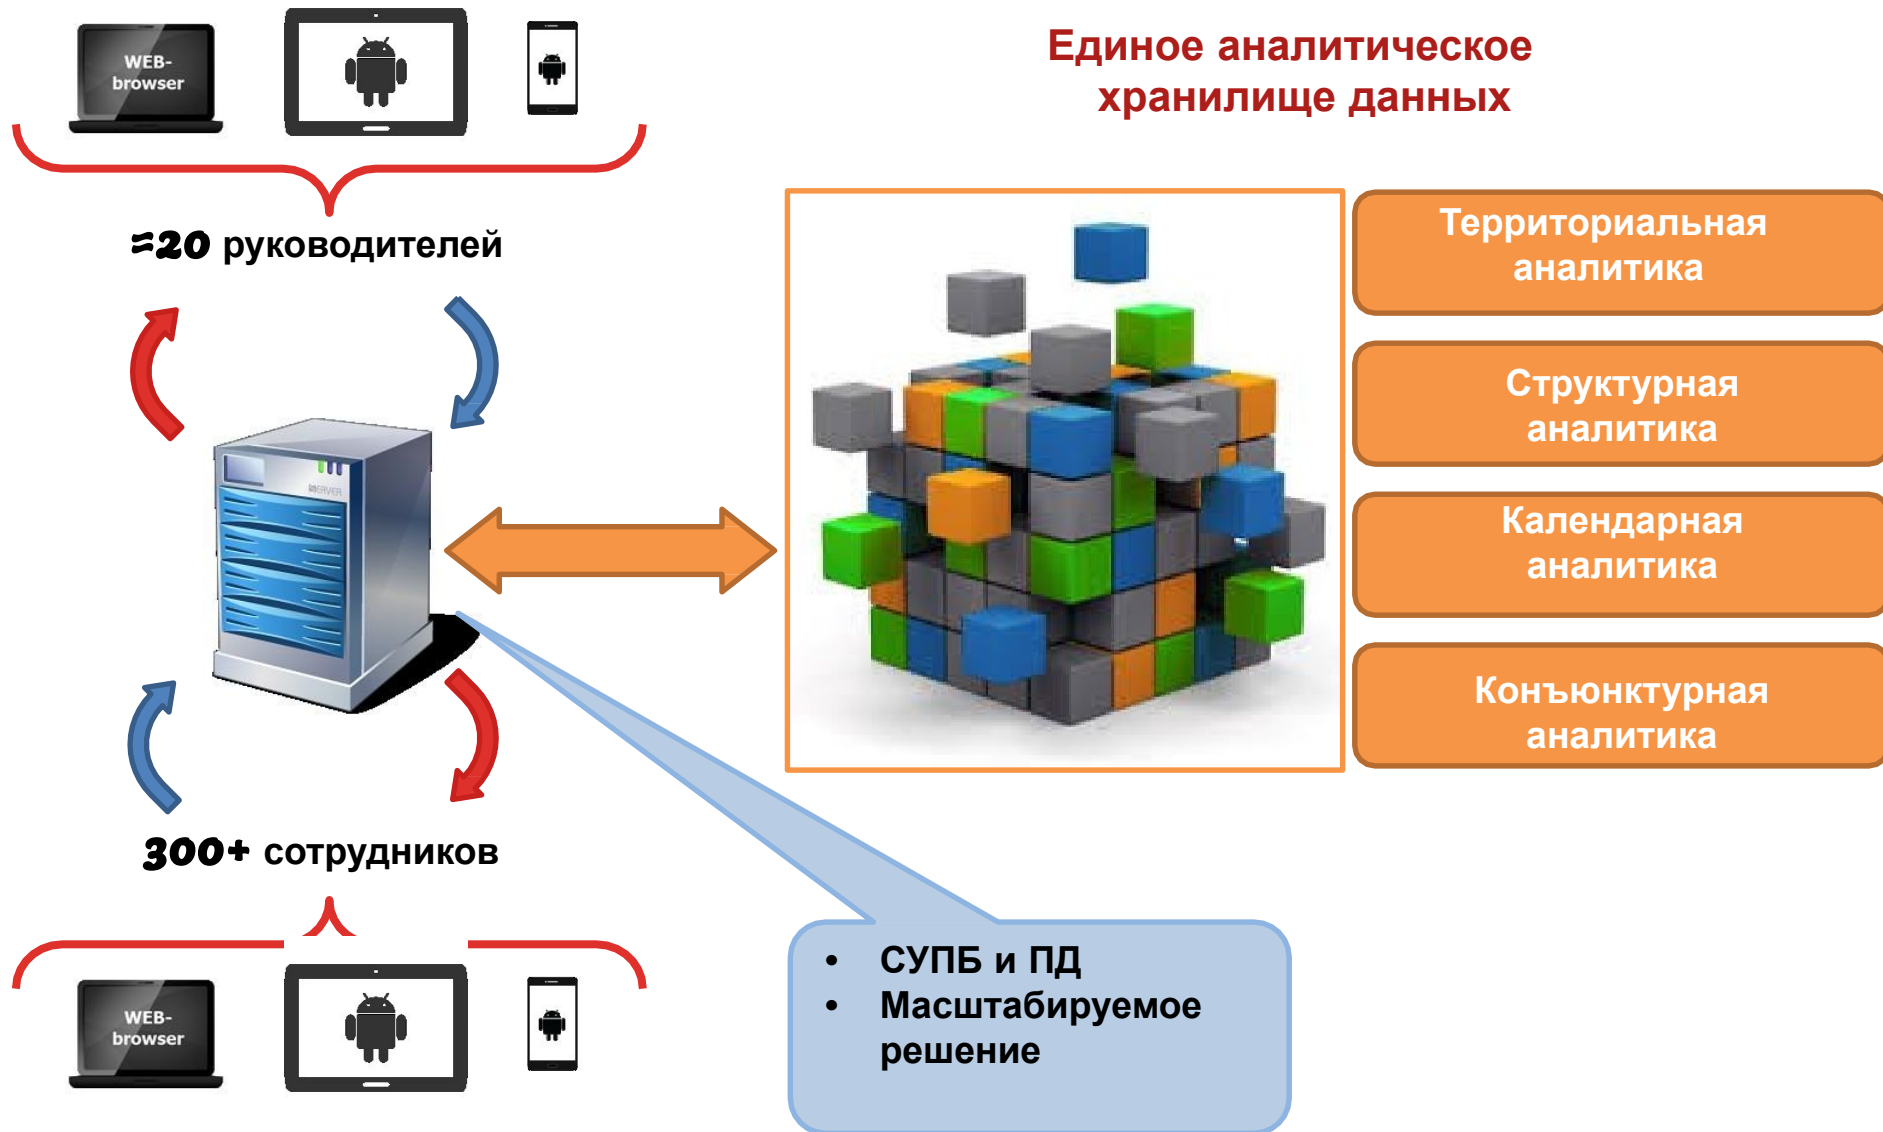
WEB-browser

Единое аналитическое хранилище данных

≈20 руководителей

Территориальная аналитика

Структурная аналитика

Календарная аналитика

Конъюнктурная аналитика

300+ сотрудников

- СУПБ и ПД
- Масштабируемое решение

WEB-browser